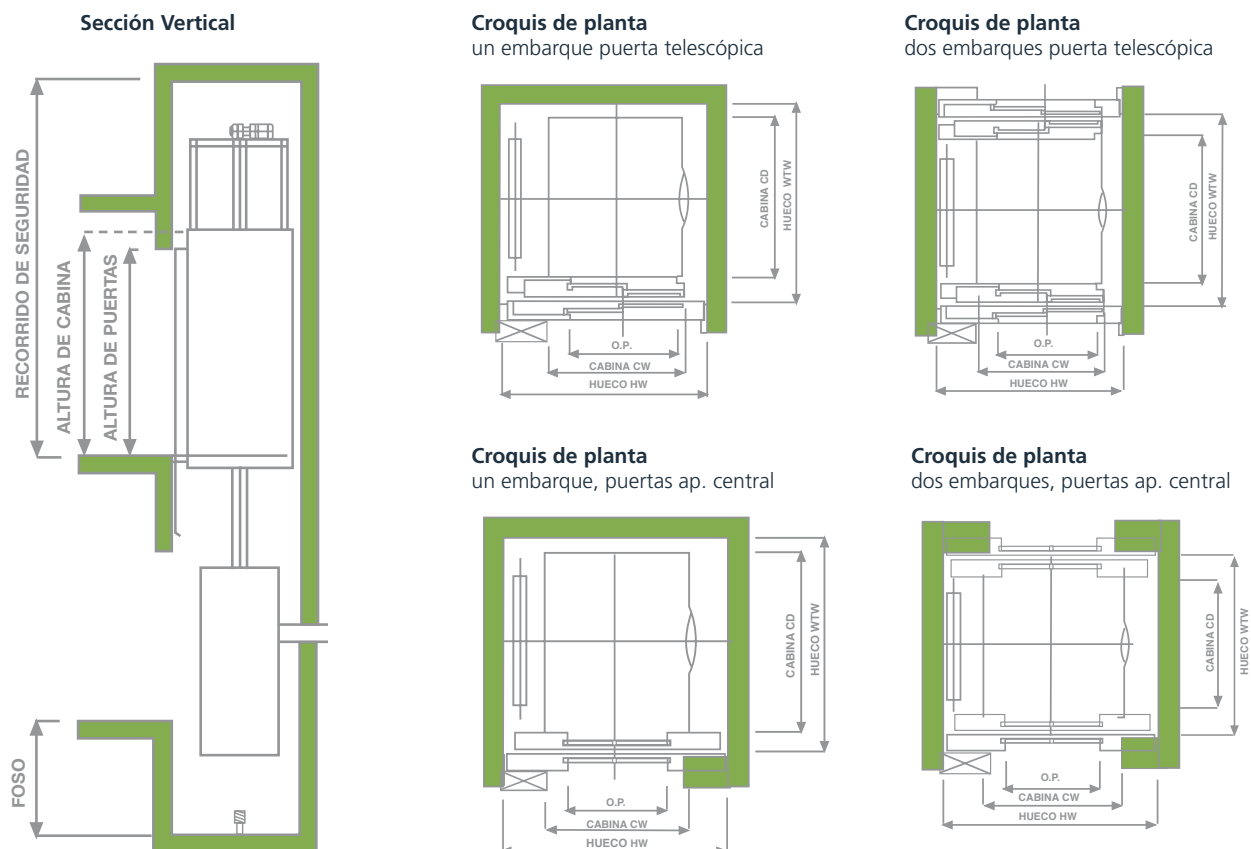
Sección Vertical

RECORRIDO DE SEGURIDAD
ALTURA DE CABINA
ALTURA DE PUERTAS
FOSO

Croquis de planta
un embarque puerta telescópica

CABINA CD
HUECO WTW
O.P.
CABINA CW
HUECO HW

Croquis de planta
dos embarques puerta telescópica

CABINA CD
HUECO WTW
O.P.
CABINA CW
HUECO HW

Croquis de planta
un embarque, puertas ap. central

CABINA CD
HUECO WTW
O.P.
CABINA CW
HUECO HW

Croquis de planta
dos embarques, puertas ap. central

CABINA CD
HUECO WTW
O.P.
CABINA CW
HUECO HW